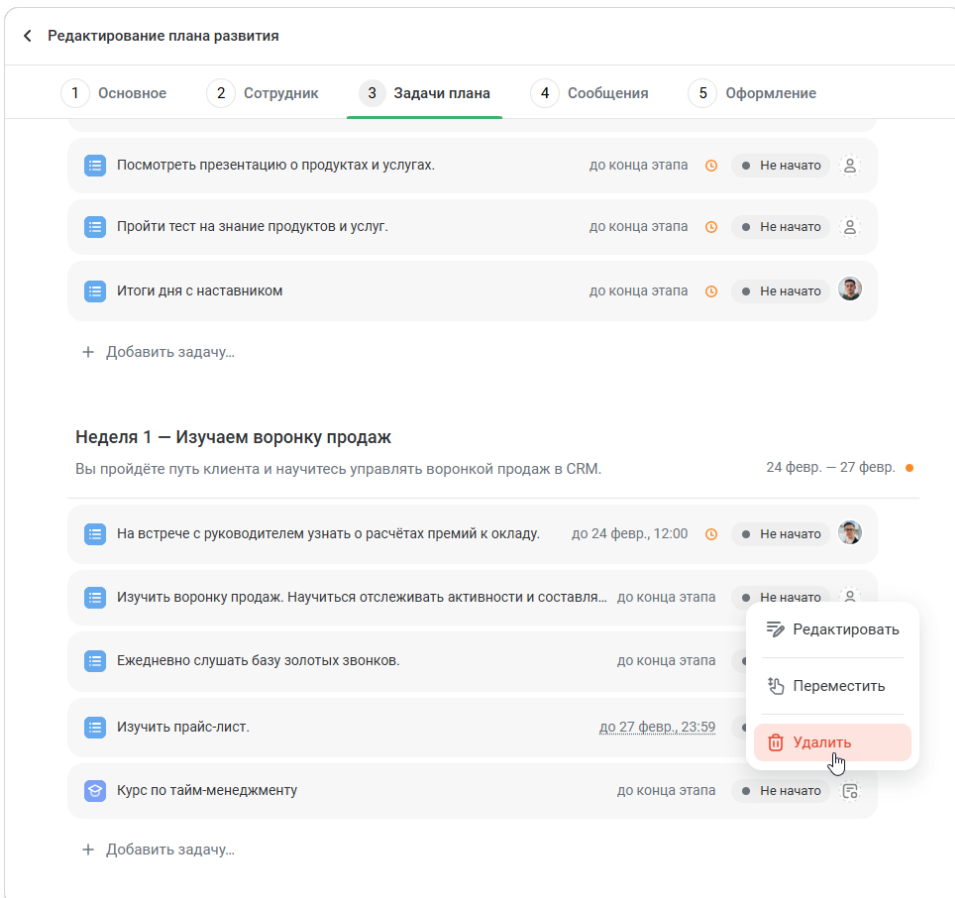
Редактирование плана развития

1 Основное
2 Сотрудник
3 Задачи плана
4 Сообщения
5 Оформление

Посмотреть презентацию о продуктах и услугах. до конца этапа Не начато

Пройти тест на знание продуктов и услуг. до конца этапа Не начато

Итоги дня с наставником до конца этапа Не начато

+ Добавить задачу...

Неделя 1 — Изучаем воронку продаж

Вы пройдёте путь клиента и научитесь управлять воронкой продаж в CRM.

24 февр. — 27 февр.

На встрече с руководителем узнать о расчётах премий к окладу. до 24 февр., 12:00 Не начато

Изучить воронку продаж. Научиться отслеживать активности и составля... до конца этапа Не начато

Ежедневно слушать базу золотых звонков. до конца этапа

Изучить прайс-лист. до 27 февр., 23:59

Курс по тайм-менеджменту до конца этапа Не начато

Редактировать
Переместить
Удалить

+ Добавить задачу...